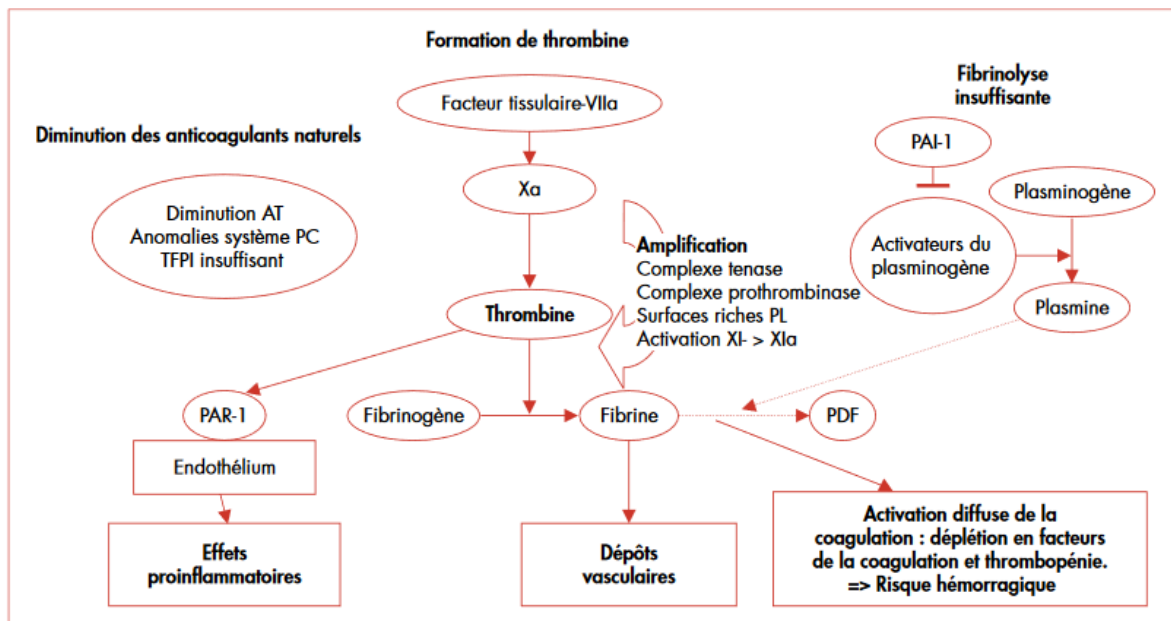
Formation de thrombine

Facteur tissulaire-VIIa

Diminution des anticoagulants naturels

Fibrinolyse insuffisante

PAI-1

Xa

Plasminogène

Diminution AT
Anomalies système PC
TFPI insuffisant

Amplification
Complexe tenase
Complexe prothrombinase
Surfaces riches PL
Activation XI- > XIa

Activateurs du plasminogène

Thrombine

Plasmine

PAR-1

Fibrinogène

Fibrine

PDF

Endothélium

Effets proinflammatoires

Dépôts vasculaires

Activation diffuse de la coagulation : déplétion en facteurs de la coagulation et thrombopénie.
=> Risque hémorragique